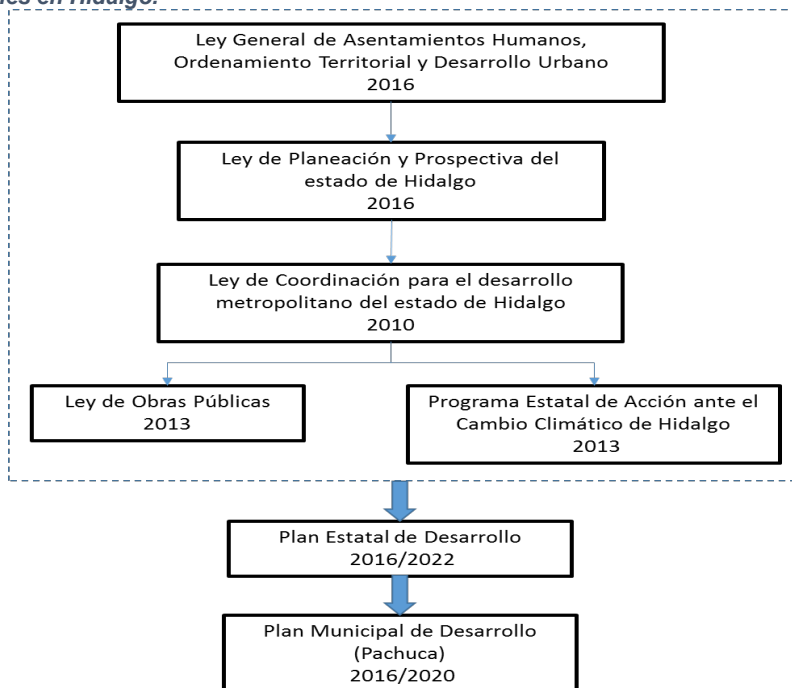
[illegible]es en Hidalgo.

Ley General de Asentamientos Humanos, Ordenamiento Territorial y Desarrollo Urbano 2016

Ley de Planeación y Prospectiva del estado de Hidalgo 2016

Ley de Coordinación para el desarrollo metropolitano del estado de Hidalgo 2010

Ley de Obras Públicas 2013

Programa Estatal de Acción ante el Cambio Climático de Hidalgo 2013

Plan Estatal de Desarrollo 2016/2022

Plan Municipal de Desarrollo (Pachuca) 2016/2020